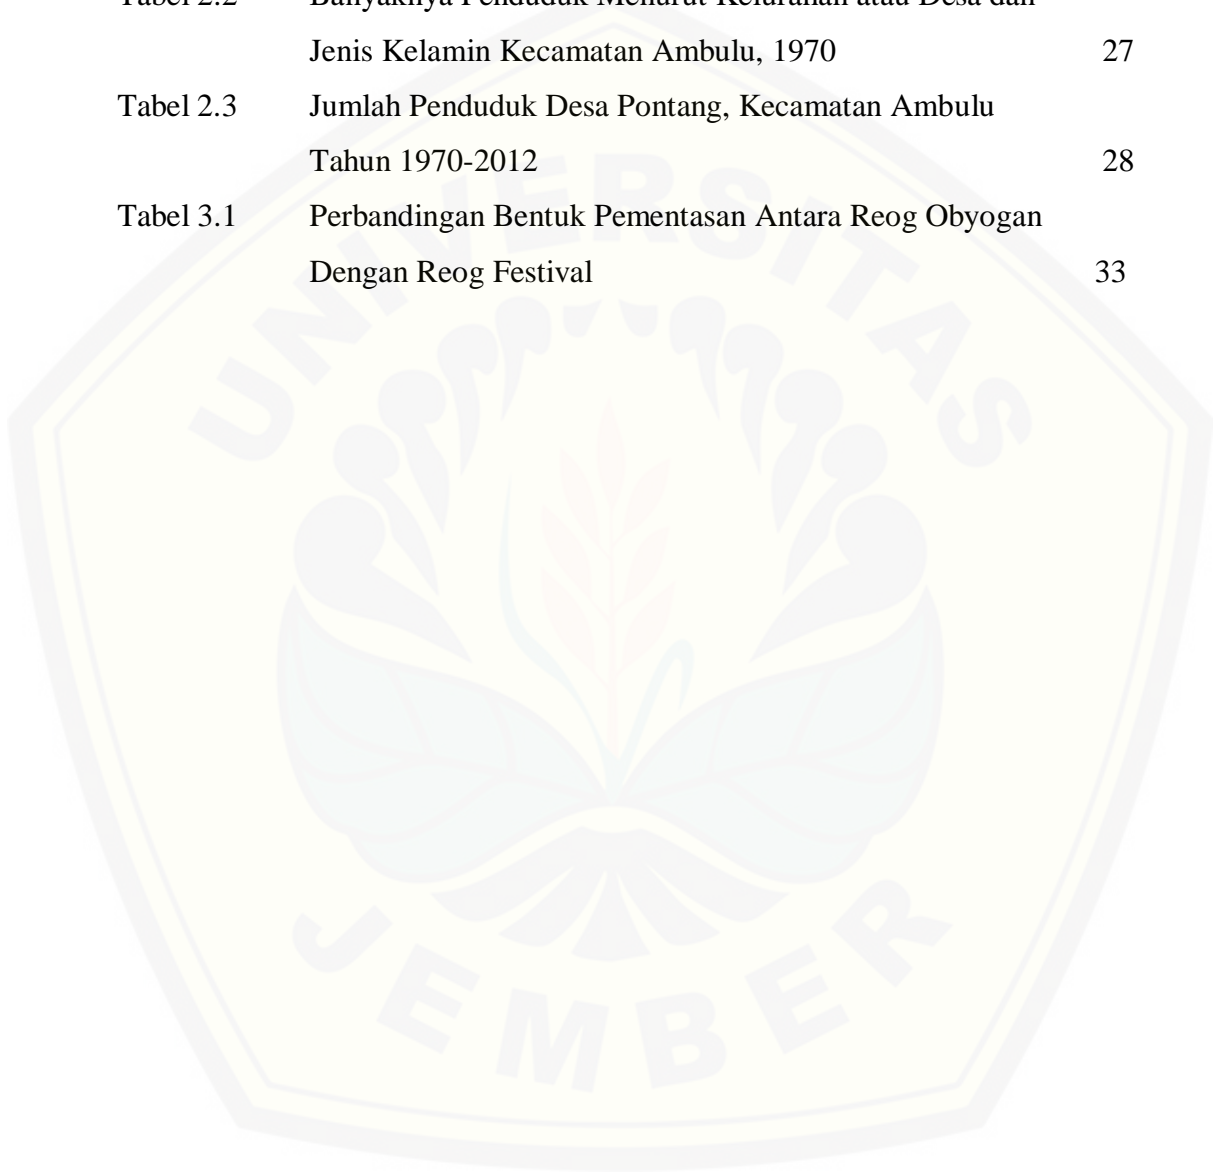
Tabel 2.2 Banyaknya Penduduk Menurut Kelurahan atau Desa dan Jenis Kelamin Kecamatan Ambulu, 1970 27

Tabel 2.3 Jumlah Penduduk Desa Pontang, Kecamatan Ambulu Tahun 1970-2012 28

Tabel 3.1 Perbandingan Bentuk Pementasan Antara Reog Obyogan Dengan Reog Festival 33

UNIVERSITAS JEMBER